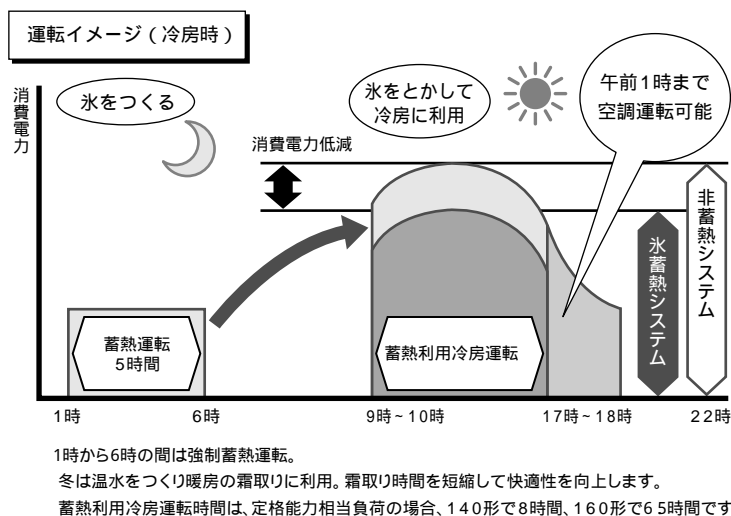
運転イメージ（冷房時）

消費電力

氷をつくる

氷をとかして冷房に利用

午前1時まで空調運転可能

消費電力低減

非蓄熱システム

氷蓄熱システム

蓄熱運転 5時間

蓄熱利用冷房運転

1時　6時　9時～10時　17時～18時　22時

1時から6時の間は強制蓄熱運転。

冬は温水をつくり暖房の霜取りに利用。霜取り時間を短縮して快適性を向上します。

蓄熱利用冷房運転時間は、定格能力相当負荷の場合、140形で8時間、160形で6 5時間です